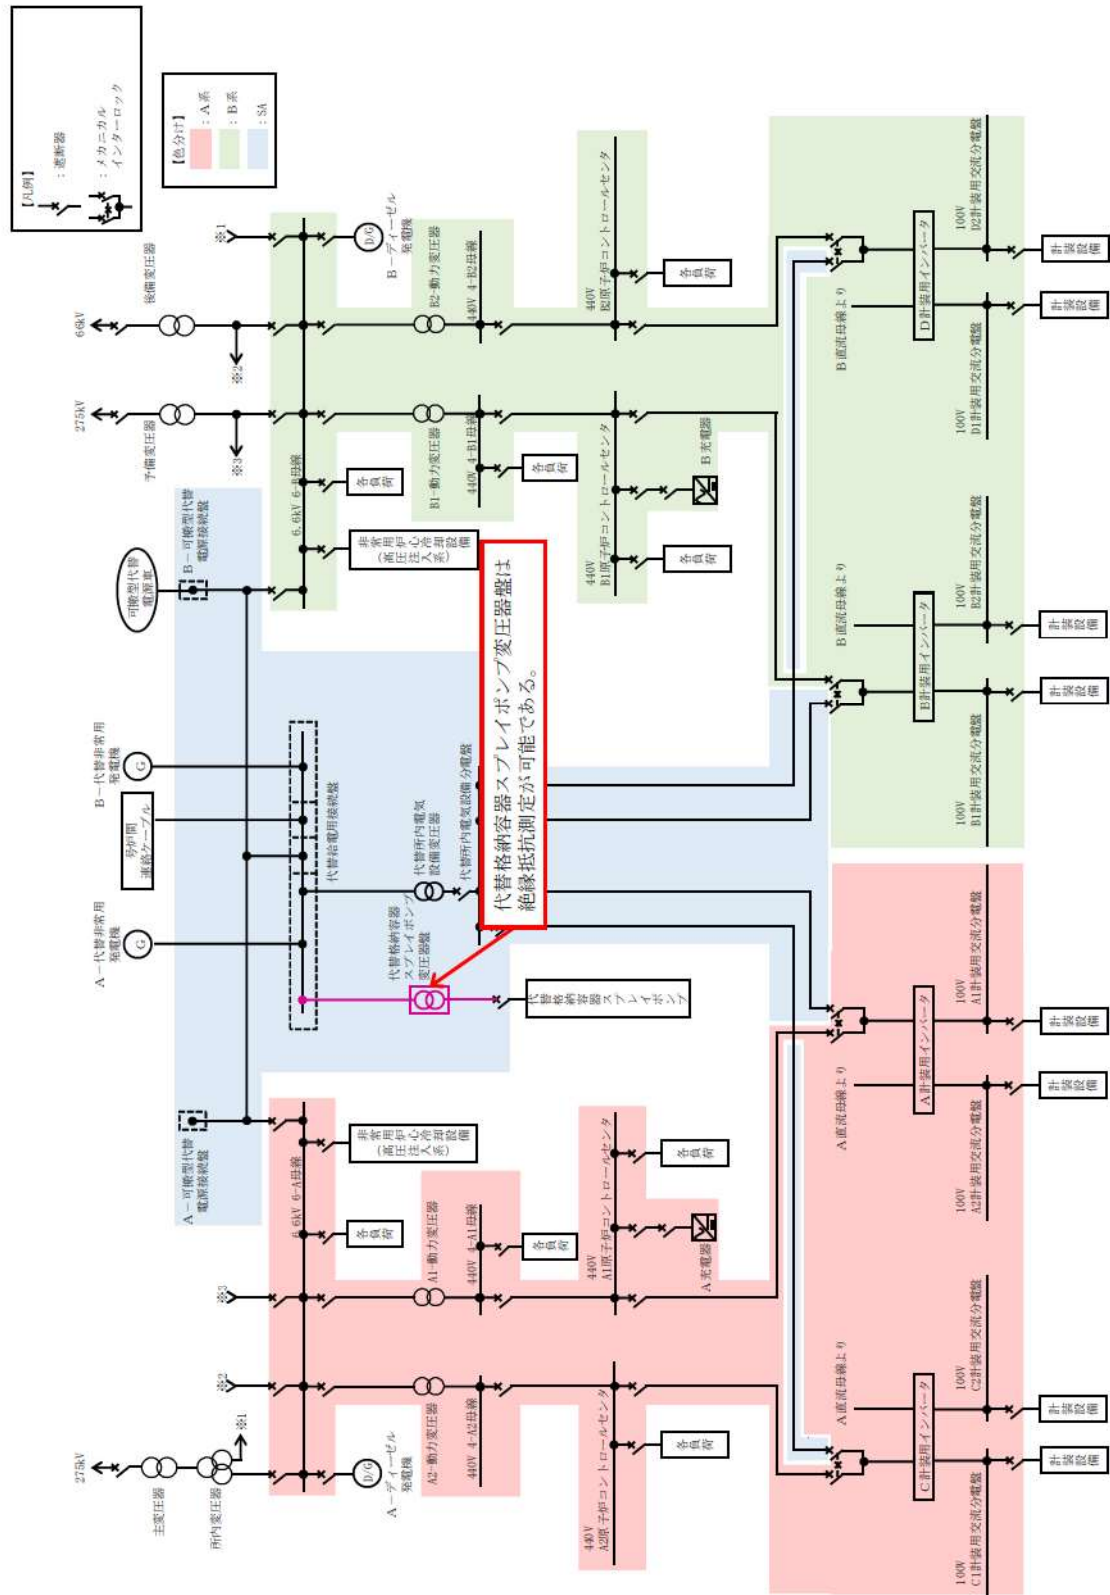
【凡例】
：遮断器
：メカニカルインターロック

【色分け】
：A系
：B系
：SA

66kV
後備変圧器
※2
275kV
予備変圧器
※3
※1
D/G
B－ディーゼル発電機
6.6kV 6-B母線
各負荷
非常用（高圧炉心注入系）冷却設備
B－可搬型代替電源接続盤
可搬型代替電源車
B2-動力変圧器
440V 4-B2母線
440V B2原子炉コントロールセンタ
各負荷
B1-動力変圧器
440V 4-B1母線
各負荷
440V B1原子炉コントロールセンタ
B充電器
各負荷
B直流母線より
D計装用インバータ
100V D2計装用交流分電盤
100V D1計装用交流分電盤
計装設備
計装設備
B直流母線より
B計装用インバータ
100V B2計装用交流分電盤
100V B1計装用交流分電盤
計装設備
計装設備

代替格納容器スプレイポンプ変圧器盤は絶縁抵抗測定が可能である。

B－代替非常用発電機
G
号炉間連絡ケーブル
代替給電用接続盤
代替所内電気設備変圧器
代替所内電気設備分電盤
A－代替非常用発電機
G
代替格納容器スプレイポンプ変圧器盤
代替格納容器スプレイポンプ

A－可搬型代替電源接続盤
6.6kV 6-A母線
非常用（高圧炉心注入系）冷却設備
各負荷
A1-動力変圧器
440V 4-A1母線
各負荷
440V A1原子炉コントロールセンタ
各負荷
A充電器
※3
※2
※1
275kV
主変圧器
所内変圧器
D/G
A－ディーゼル発電機
A2-動力変圧器
440V 4-A2母線
440V A2原子炉コントロールセンタ
各負荷
A直流母線より
A計装用インバータ
100V A1計装用交流分電盤
100V A2計装用交流分電盤
計装設備
計装設備
A直流母線より
C計装用インバータ
100V C2計装用交流分電盤
100V C1計装用交流分電盤
計装設備
計装設備